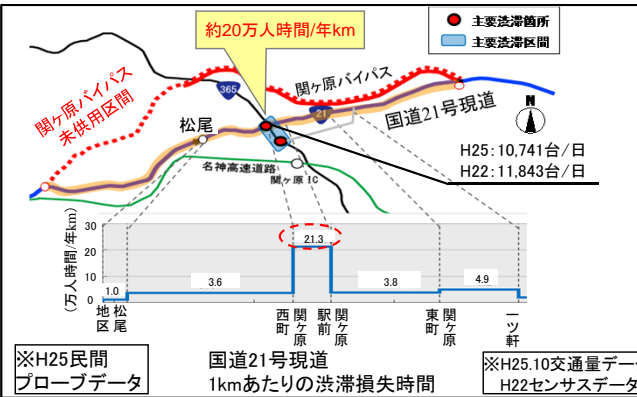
約20万人時間/年km

主要渋滞箇所
主要渋滞区間

365
21

関ケ原バイパス
国道21号現道
関ケ原バイパス
未供用区間
松尾
名神高速道路
関ケ原 IC

N

H25:10,741台/日
H22:11,843台/日

(万人時間/年km)
30
20
10
0

21.3
1.0
3.6
3.8
4.9

地区
松尾
西町
関ケ原
駅前
関ケ原
東町
関ケ原
一ツ軒

※H25民間
プローブデータ

国道21号現道
1kmあたりの渋滞損失時間

※H25.10交通量デー
H22センサスデータ